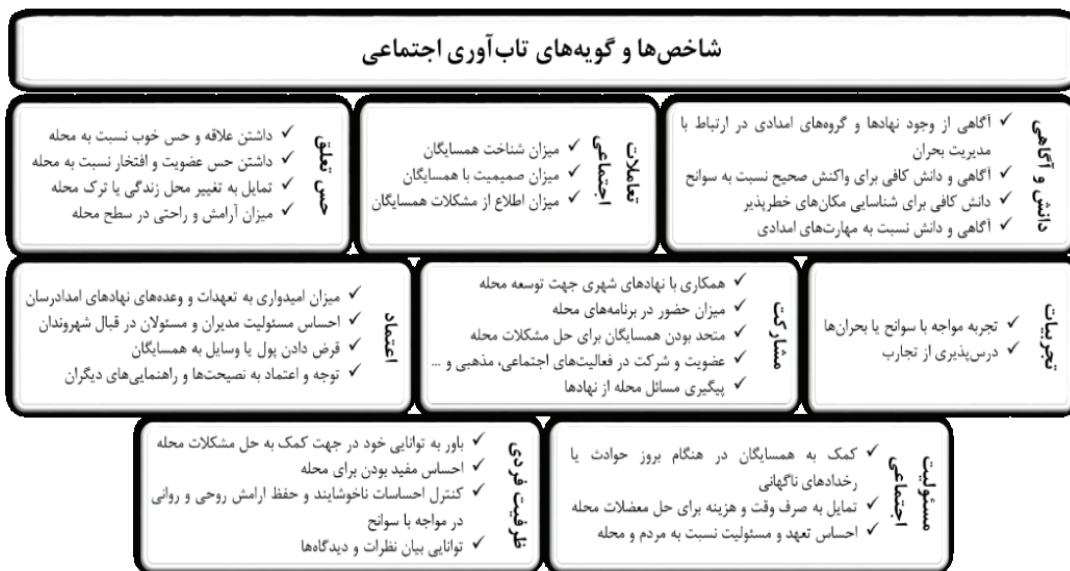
شاخص‌ها و گویه‌های تاب‌آوری اجتماعی

دانش و آگاهی
✓ آگاهی از وجود نهادها و گروه‌های امدادی در ارتباط با مدیریت بحران
✓ آگاهی و دانش کافی برای واکنش صحیح نسبت به سوانح
✓ دانش کافی برای شناسایی مکان‌های خطرپذیر
✓ آگاهی و دانش نسبت به مهارت‌های امدادی

تعاملات اجتماعی
✓ میزان شناخت همسایگان
✓ میزان صمیمیت با همسایگان
✓ میزان اطلاع از مشکلات همسایگان

حس تعلق
✓ داشتن علاقه و حس خوب نسبت به محله
✓ داشتن حس عضویت و افتخار نسبت به محله
✓ تمایل به تغییر محل زندگی یا ترک محله
✓ میزان آرامش و راحتی در سطح محله

تجربیات
✓ تجربه مواجه با سوانح یا بحران‌ها
✓ درس‌پذیری از تجارب

مشارکت
✓ همکاری با نهادهای شهری جهت توسعه محله
✓ میزان حضور در برنامه‌های محله
✓ متحد بودن همسایگان برای حل مشکلات محله
✓ عضویت و شرکت در فعالیت‌های اجتماعی، مذهبی و ...
✓ پیگیری مسائل محله از نهادها

اعتماد
✓ میزان امیدواری به تعهدات و وعده‌های نهادهای امدادرسان
✓ احساس مسئولیت مدیران و مسئولان در قبال شهروندان
✓ قرض دادن پول یا وسایل به همسایگان
✓ توجه و اعتماد به نصیحت‌ها و راهنمایی‌های دیگران

مسئولیت اجتماعی
✓ کمک به همسایگان در هنگام بروز حوادث یا رخدادهای ناگهانی
✓ تمایل به صرف وقت و هزینه برای حل معضلات محله
✓ احساس تعهد و مسئولیت نسبت به مردم و محله

ظرفیت فردی
✓ باور به توانایی خود در جهت کمک به حل مشکلات محله
✓ احساس مفید بودن برای محله
✓ کنترل احساسات ناخوشایند و حفظ ارامش روحی و روانی در مواجه با سوانح
✓ توانایی بیان نظرات و دیدگاه‌ها